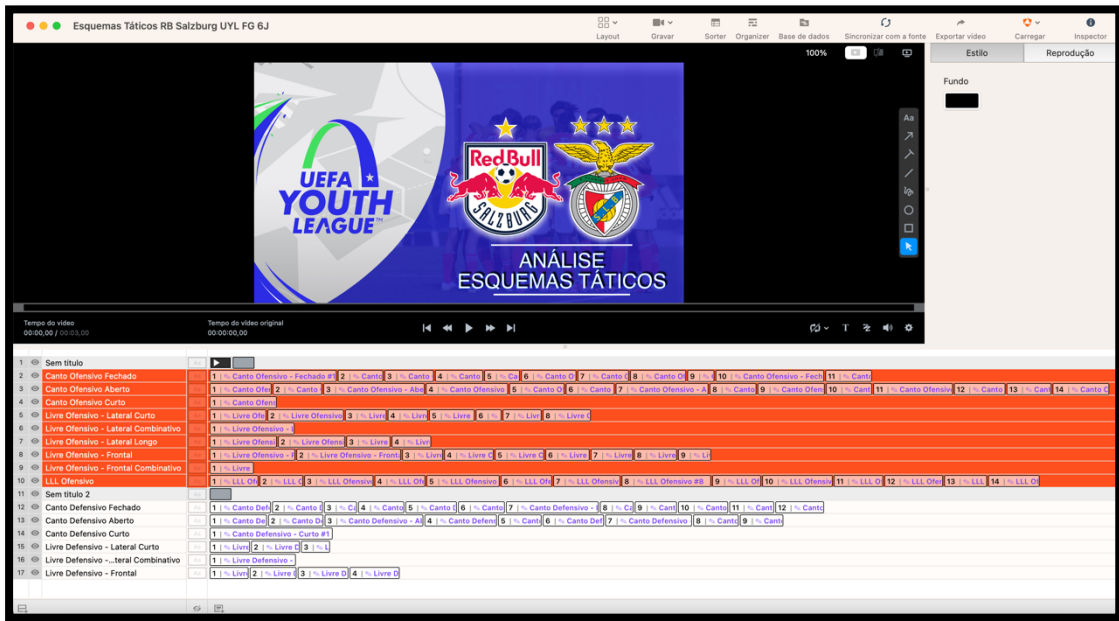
Esquemas Táticos RB Salzburg UYL FG 6J

Layout Gravar Sorter Organizer Base de dados Sincronizar com a fonte Exportar vídeo Carregar Inspector

100%

Estilo Reprodução

Fundo

UEFA YOUTH LEAGUE

Red Bull SALZBURG

ANÁLISE ESQUEMAS TÁTICOS

Tempo do vídeo
00:00,00 / 00:03,00

Tempo do vídeo original
00:00,00

1 Sem título
2 Canto Ofensivo Fechado
3 Canto Ofensivo Aberto
4 Canto Ofensivo Curto
5 Livre Ofensivo - Lateral Curto
6 Livre Ofensivo - Lateral Combinativo
7 Livre Ofensivo - Lateral Longo
8 Livre Ofensivo - Frontal
9 Livre Ofensivo - Frontal Combinativo
10 LLL Ofensivo
11 Sem título 2
12 Canto Defensivo Fechado
13 Canto Defensivo Aberto
14 Canto Defensivo Curto
15 Livre Defensivo - Lateral Curto
16 Livre Defensivo -...teral Combinativo
17 Livre Defensivo - Frontal

1 Canto Ofensivo - Fechado #1 2 Canto 3 Canto 4 Canto 5 Ca 6 Canto O 7 Canto O 8 Canto O 9 10 Canto Ofensivo - Fech 11 Canto
1 Canto Ofen 2 Canto 3 Canto Ofensivo - Abe 4 Canto Ofensivo 5 Canto O 6 Canto 7 Canto Ofensivo - A 8 Canto 9 Canto Ofen 10 Cant 11 Canto Ofensivo 12 Canto 13 Cant 14 Canto
1 Canto Ofens
1 Livre Ofe 2 Livre Ofensivo 3 Livre 4 Livre 5 Livre 6 7 Livr 8 Livre
1 Livre Ofensivo -
1 Livre Ofensi 2 Livre Ofens 3 Livre 4 Livr
1 Livre Ofensivo - 2 Livre Ofensivo - Front 3 Livre 4 Livre O 5 Livre O 6 Livre 7 Livre 8 Livre 9 Li
1 Livre
1 LLL Of 2 LLL O 3 LLL Ofensivo 4 LLL Of 5 LLL Ofensivo 6 LLL Of 7 LLL Ofensi 8 LLL Ofensivo #8 9 LLL Of 10 LLL Ofensi 11 LLL O 12 LLL Ofen 13 LLL 14 LLL Of
1 Canto Def 2 Canto 3 C 4 Canto 5 Canto 6 Canto 7 Canto Defensivo - 8 C 9 Cant 10 Canto 11 Cant 12 Canto
1 Canto De 2 Canto De 3 Canto Defensivo - A 4 Canto Defens 5 Cant 6 Canto Def 7 Canto Defensivo 8 Canto 9 Cant
1 Canto Defensivo - Curto #1
1 Livre 2 Livre D 3 L
1 Livre Defensivo -
1 Livre 2 Livre 3 Livre D 4 Livre D